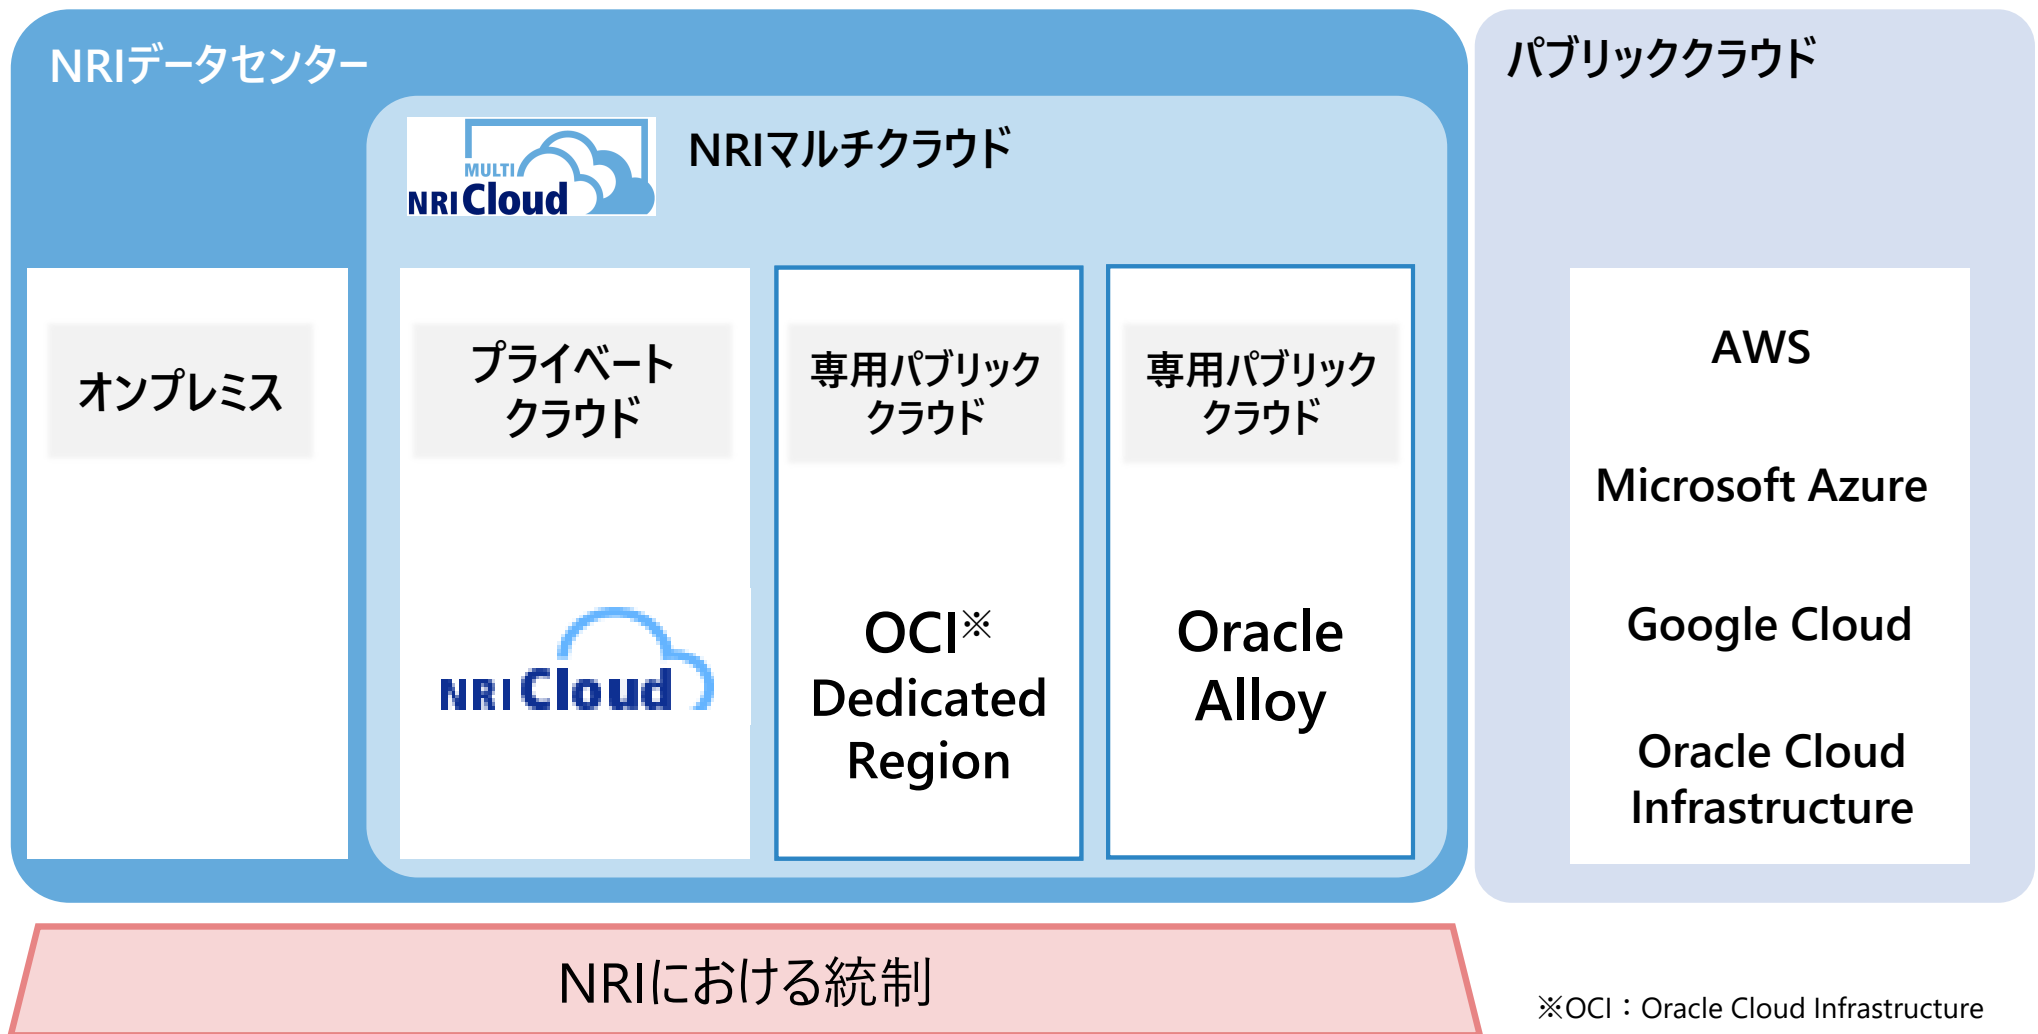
NRIデータセンター

MULTI NRI Cloud

NRIマルチクラウド

オンプレミス

プライベートクラウド

NRI Cloud

専用パブリッククラウド

OCI※ Dedicated Region

専用パブリッククラウド

Oracle Alloy

パブリッククラウド

AWS

Microsoft Azure

Google Cloud

Oracle Cloud Infrastructure

NRIにおける統制

※OCI：Oracle Cloud Infrastructure